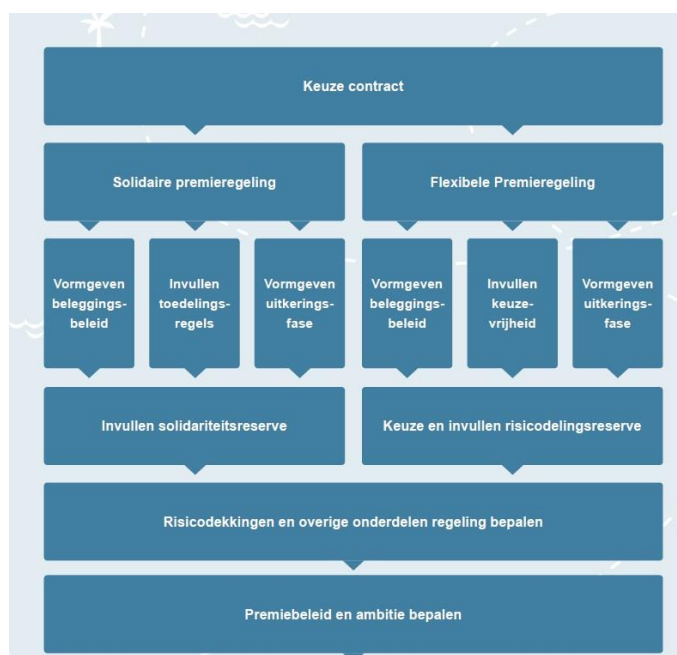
Keuze contract

Solidaire premieregeling

Flexibele Premieregeling

Vormgeven beleggingsbeleid

Invullen toedelingsregels

Vormgeven uitkeringsfase

Vormgeven beleggingsbeleid

Invullen keuzevrijheid

Vormgeven uitkeringsfase

Invullen solidariteitsreserve

Keuze en invullen risicodelingsreserve

Risicodekkingen en overige onderdelen regeling bepalen

Premiebeleid en ambitie bepalen